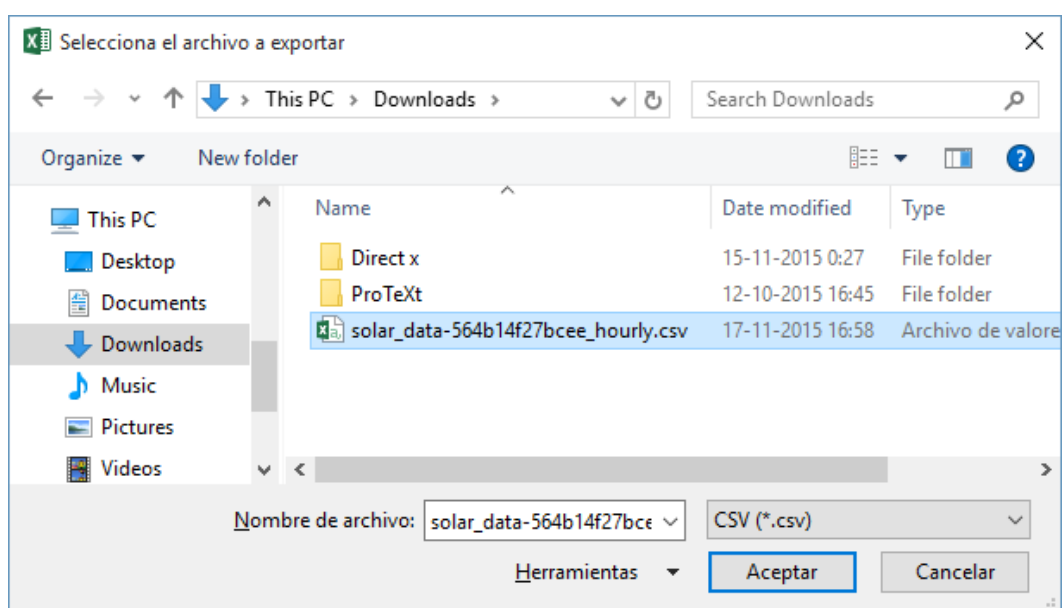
Selecciona el archivo a exportar

This PC › Downloads ›

Search Downloads

Organize ▾ New folder

This PC
Desktop
Documents
Downloads
Music
Pictures
Videos

| Name | Date modified | Type |
|---|---|---|
| Direct x | 15-11-2015 0:27 | File folder |
| ProTeXt | 12-10-2015 16:45 | File folder |
| solar_data-564b14f27bcee_hourly.csv | 17-11-2015 16:58 | Archivo de valore |

Nombre de archivo: solar_data-564b14f27bce

CSV (*.csv)

Herramientas ▾ Aceptar Cancelar